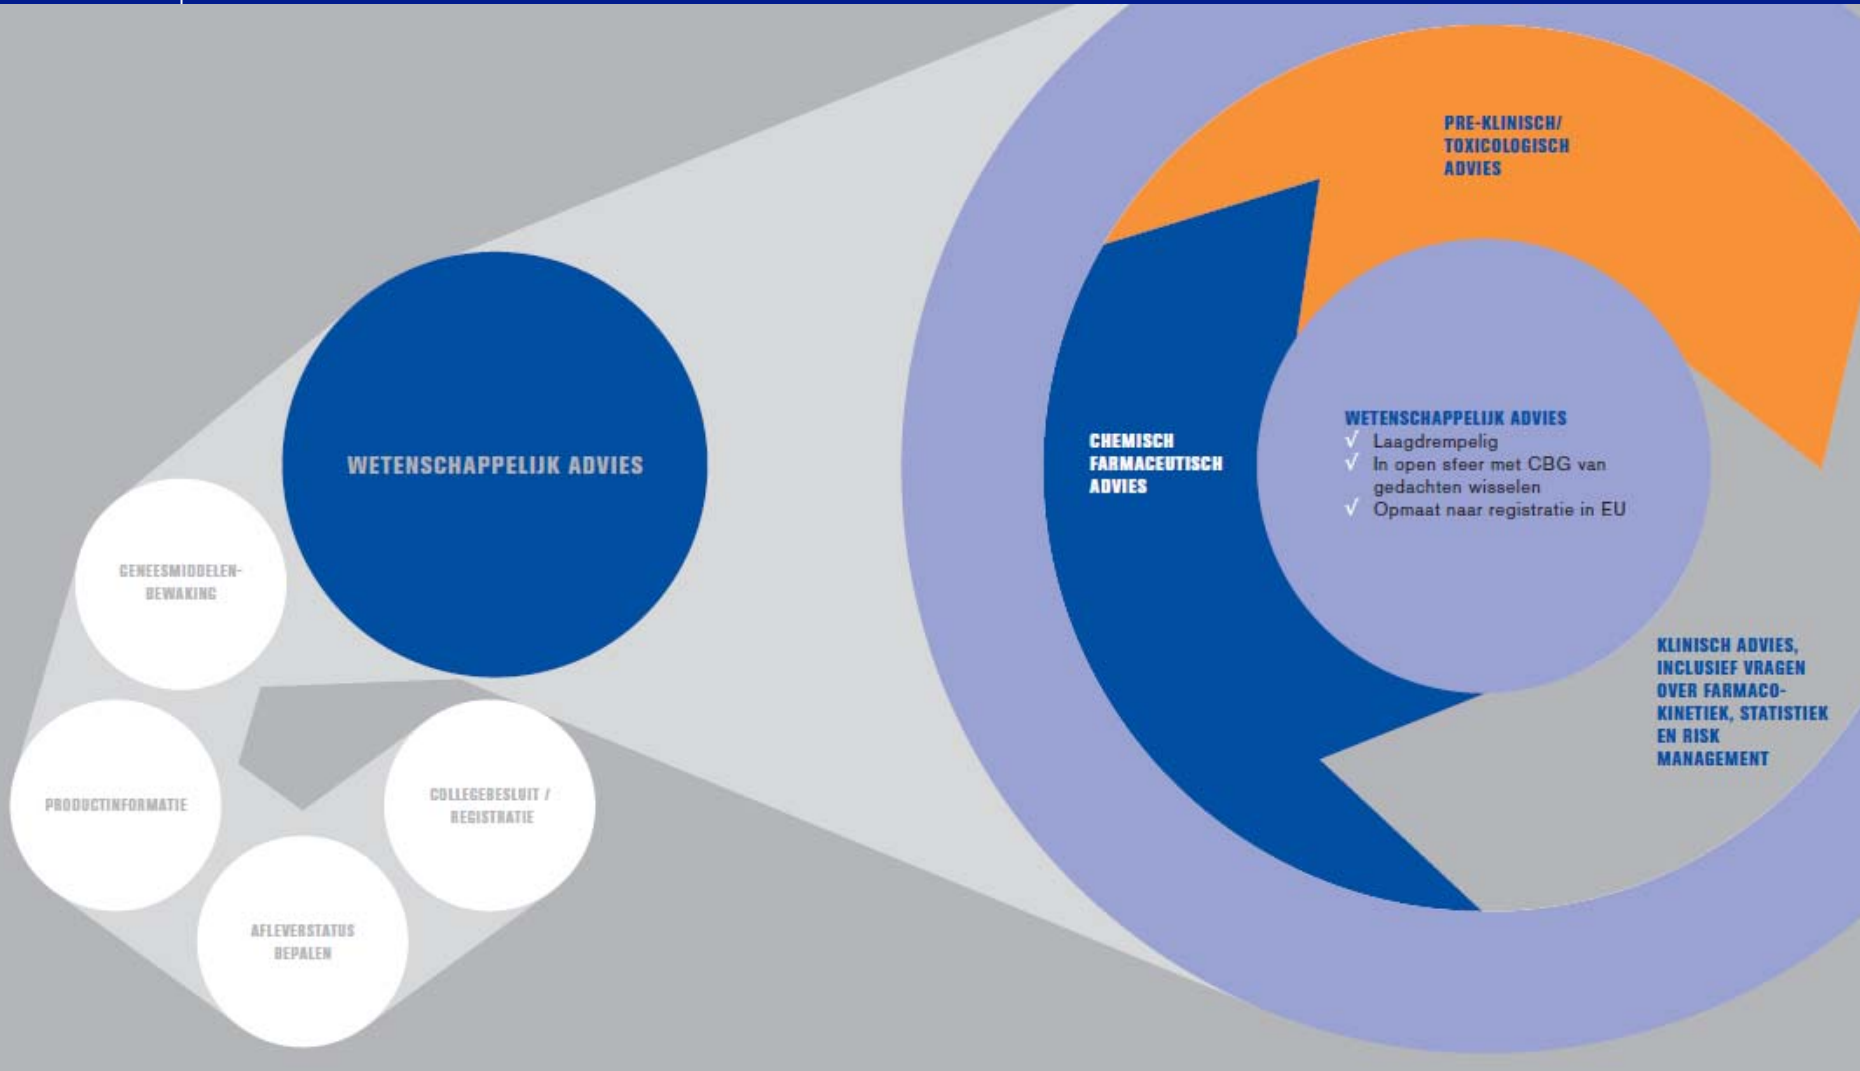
WETENSCHAPPELIJK ADVIES

GENEESMIDDELENBEWAKING

PRODUCTINFORMATIE

COLLEGEBESLUIT / REGISTRATIE

AFLEVERSTATUS BEPALEN

PRE-KLINISCH/ TOXICOLOGISCH ADVIES

CHEMISCH FARMACEUTISCH ADVIES

WETENSCHAPPELIJK ADVIES
√ Laagdrempelig
√ In open sfeer met CBG van gedachten wisselen
√ Opmaat naar registratie in EU

KLINISCH ADVIES, INCLUSIEF VRAGEN OVER FARMACOKINETIEK, STATISTIEK EN RISK MANAGEMENT